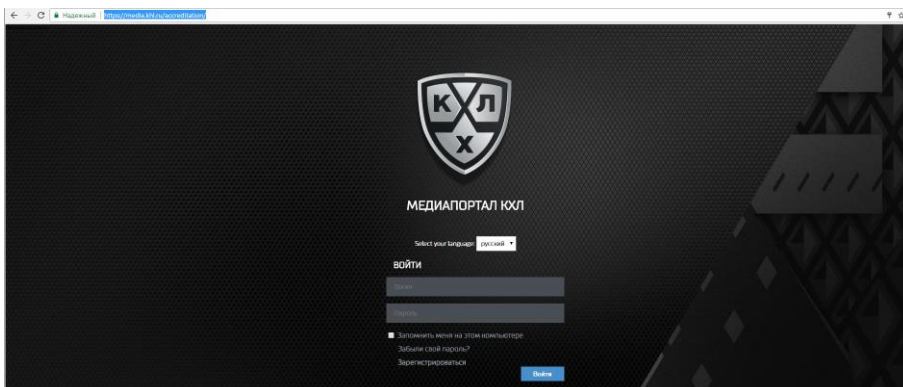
Надежный | https://media.khl.ru/accreditation/

К Л Х

МЕДИАПОРТАЛ КХЛ

Select your language: русский

ВОЙТИ

Логин

Пароль

Запомнить меня на этом компьютере

Забыли свой пароль?

Зарегистрироваться

Войти